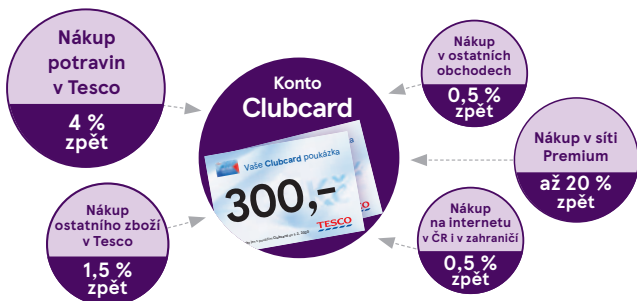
Nákup potravin v Tesco

4 % zpět

Konto

Clubcard

Vaše Clubcard poukázka

300,-

TESCO

Nákup v ostatních obchodech

0,5 % zpět

Nákup v síti Premium

až 20 % zpět

Nákup ostatního zboží v Tesco

1,5 % zpět

Nákup na internetu v ČR i v zahraničí

0,5 % zpět